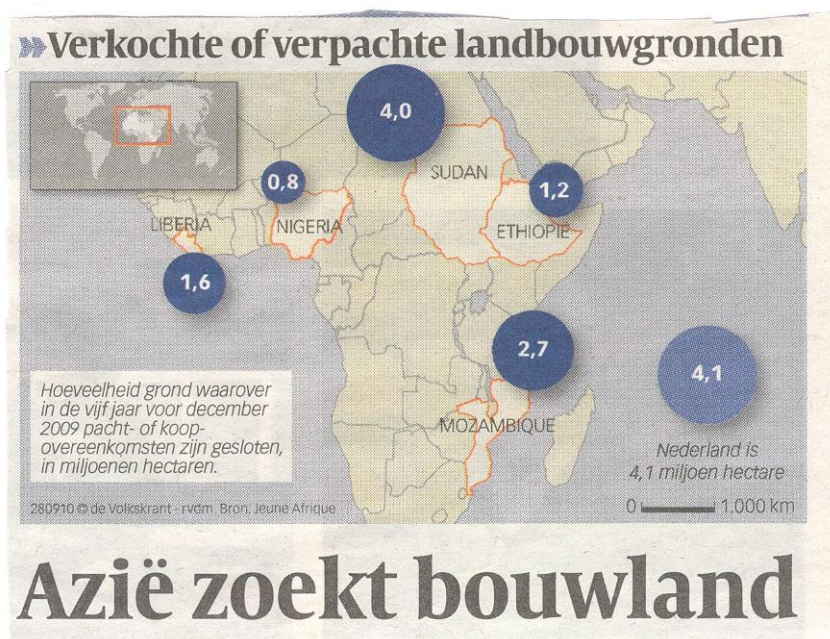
»Verkochte of verpachte landbouwgronden

4,0

0,8

SUDAN

1,2

LIBERIA

NIGERIA

ETHIOPIË

1,6

2,7

4,1

Hoeveelheid grond waarover in de vijf jaar voor december 2009 pacht- of koopovereenkomsten zijn gesloten, in miljoenen hectaren.

MOZAMBIQUE

Nederland is 4,1 miljoen hectare

0 1.000 km

280910 © de Volkskrant - rvdm. Bron: Jeune Afrique

Azië zoekt bouwland